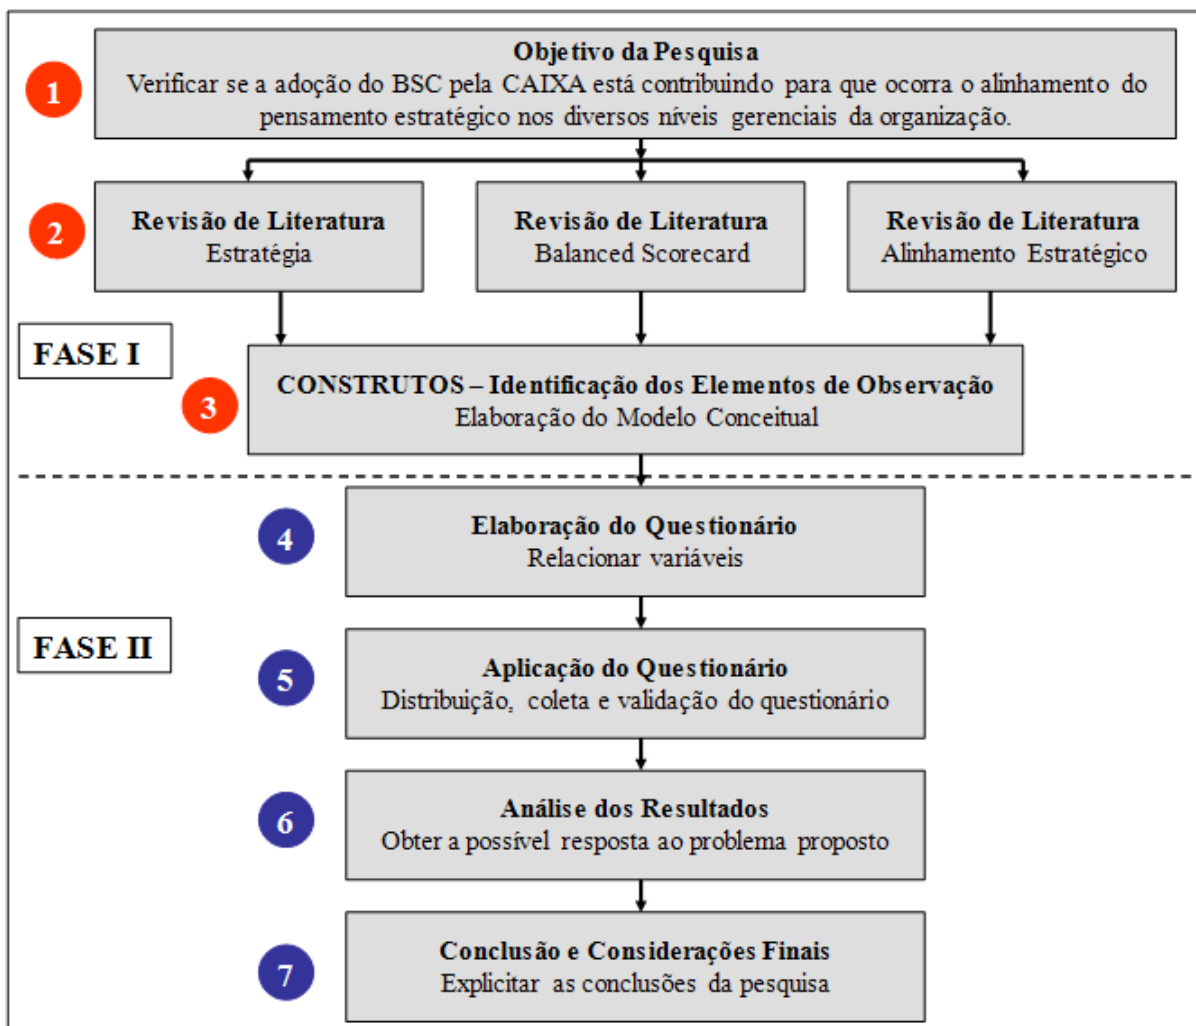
1

Objetivo da Pesquisa
Verificar se a adoção do BSC pela CAIXA está contribuindo para que ocorra o alinhamento do pensamento estratégico nos diversos níveis gerenciais da organização.

2

Revisão de Literatura
Estratégia

Revisão de Literatura
Balanced Scorecard

Revisão de Literatura
Alinhamento Estratégico

FASE I

3

CONSTRUTOS – Identificação dos Elementos de Observação
Elaboração do Modelo Conceitual

4

Elaboração do Questionário
Relacionar variáveis

FASE II

5

Aplicação do Questionário
Distribuição, coleta e validação do questionário

6

Análise dos Resultados
Obter a possível resposta ao problema proposto

7

Conclusão e Considerações Finais
Explicitar as conclusões da pesquisa